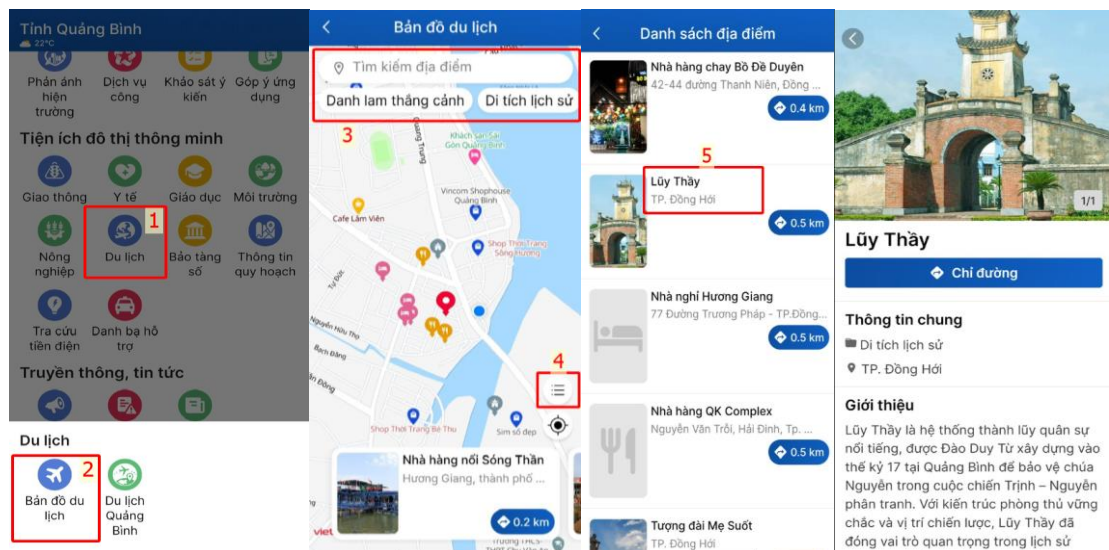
Tỉnh Quảng Bình
22°C

Phản ánh hiện trường
Dịch vụ công
Khảo sát ý kiến
Góp ý ứng dụng

Tiện ích đô thị thông minh

Giao thông
Y tế
Giáo dục
Môi trường
Nông nghiệp
Du lịch
1
Bảo tàng số
Thông tin quy hoạch
Tra cứu tiền điện
Danh bạ hỗ trợ

Truyền thông, tin tức

Du lịch
2
Bản đồ du lịch
Du lịch Quảng Bình

Bản đồ du lịch
Tìm kiếm địa điểm
Danh lam thắng cảnh
Di tích lịch sử
3
Khách sạn Sài Gòn Quảng Bình
Vincom Shophouse Quảng Bình
Cafe Lâm Viên
Shop Thời Trang Sông Hương
Nguyễn Hữu Thọ
Bạch Đằng
4
Shop Thời Trang Bé Thu
Sim số đẹp
Nhà hàng nổi Sóng Thần
Hương Giang, thành phố ...
0.2 km

Danh sách địa điểm
Nhà hàng chay Bồ Đề Duyên
42-44 đường Thanh Niên, Đồng ...
0.4 km
5
Lũy Thầy
TP. Đồng Hới
0.5 km
Nhà nghỉ Hương Giang
77 Đường Trương Pháp - TP.Đồng...
0.5 km
Nhà hàng QK Complex
Nguyễn Văn Trỗi, Hải Đình, Tp. ...
0.5 km
Tượng đài Mẹ Suốt
TP. Đồng Hới

1/1
Lũy Thầy
Chỉ đường
Thông tin chung
Di tích lịch sử
TP. Đồng Hới
Giới thiệu
Lũy Thầy là hệ thống thành lũy quân sự nổi tiếng, được Đào Duy Từ xây dựng vào thế kỷ 17 tại Quảng Bình để bảo vệ chúa Nguyễn trong cuộc chiến Trịnh – Nguyễn phân tranh. Với kiến trúc phòng thủ vững chắc và vị trí chiến lược, Lũy Thầy đã đóng vai trò quan trọng trong lịch sử